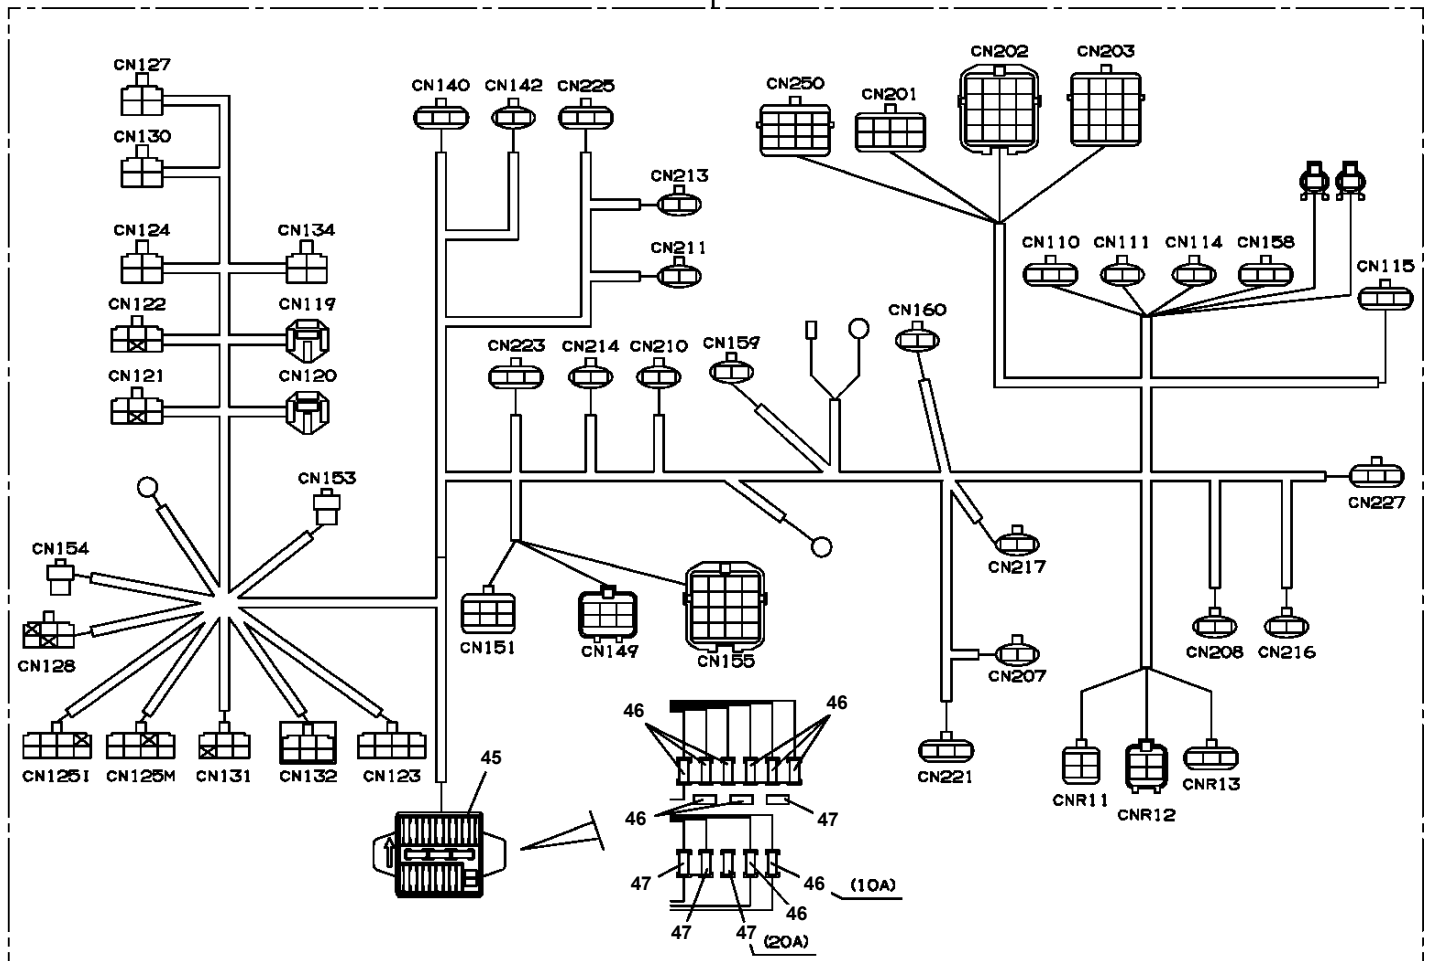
CN127
CN130
CN124
CN134
CN122
CN119
CN121
CN120
CN153
CN154
CN128
CN125I
CN125M
CN131
CN132
CN123
CN140
CN142
CN225
CN213
CN211
CN223
CN214
CN210
CN159
CN151
CN149
CN155
45
CN250
CN201
CN202
CN203
CN110
CN111
CN114
CN158
CN115
CN160
CN217
CN227
CN207
CN208
CN216
CN221
CNR11
CNR12
CNR13
46
46
46
47
47
47
47
46
46
(10A)
(20A)